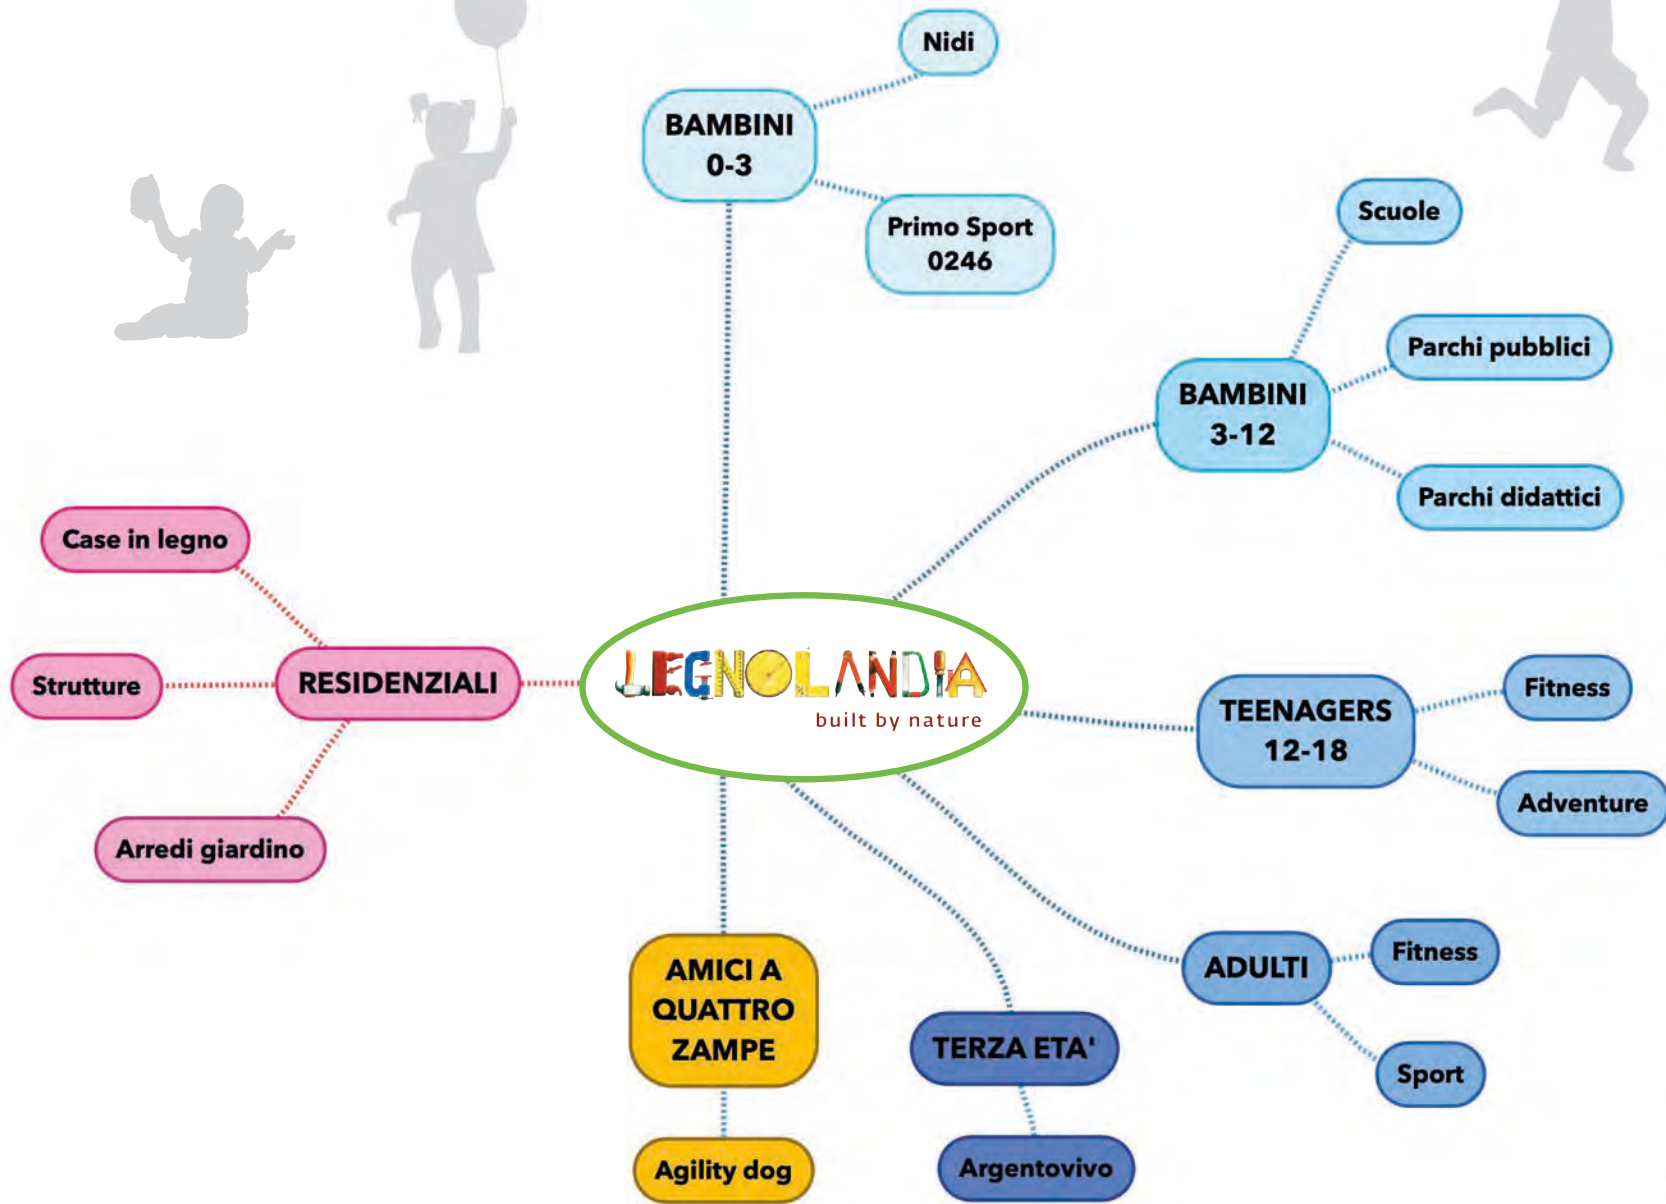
Nidi

BAMBINI 0-3

Primo Sport 0246

Scuole

Parchi pubblici

BAMBINI 3-12

Parchi didattici

Case in legno

Strutture

RESIDENZIALI

LEGNOLANDIA
built by nature

Fitness

TEENAGERS 12-18

Adventure

Arredi giardino

Fitness

ADULTI

AMICI A QUATTRO ZAMPE

TERZA ETA'

Sport

Agility dog

Argentovivo